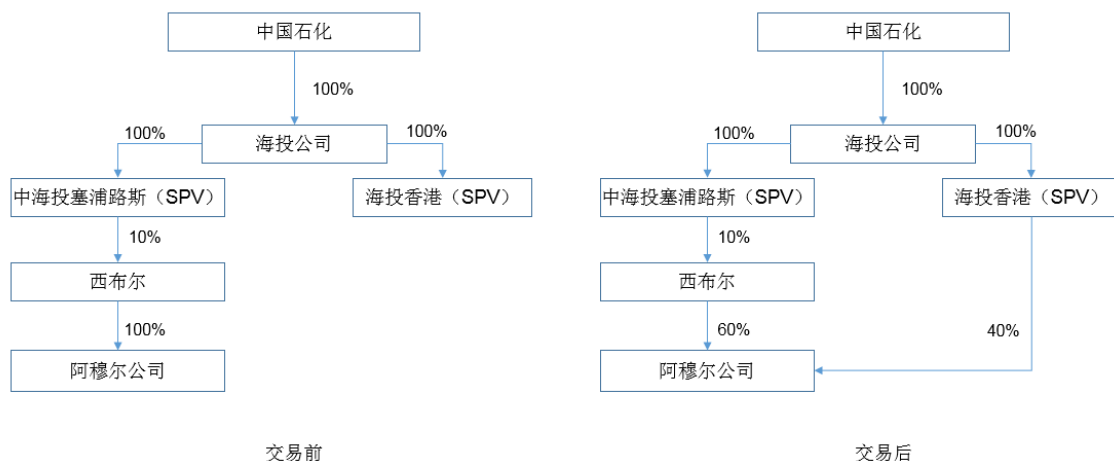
中国石化

100%

100%

海投公司

100%

中海投塞浦路斯（SPV）

海投香港（SPV）

10%

西布尔

100%

阿穆尔公司

交易前

中国石化

100%

100%

海投公司

100%

中海投塞浦路斯（SPV）

海投香港（SPV）

10%

西布尔

60%

40%

阿穆尔公司

交易后